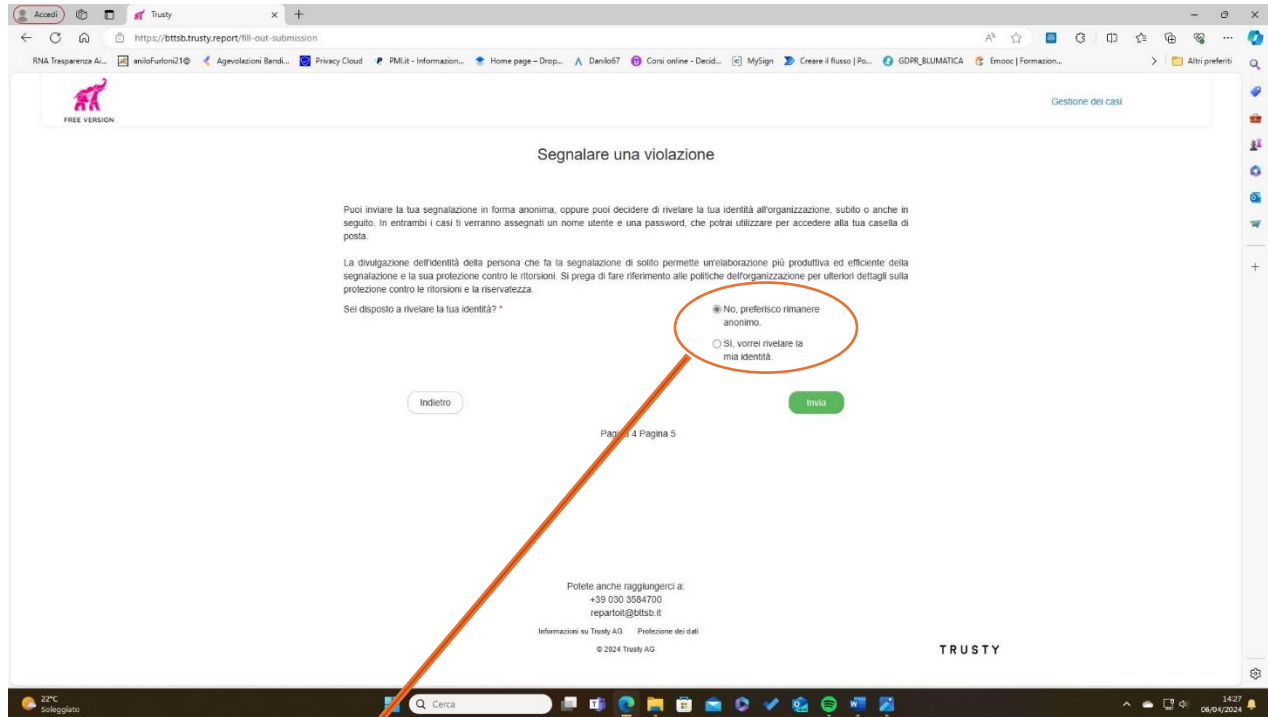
Accedi   Trusty   ×   +

https://bttsb.trusty.report/fill-out-submission

RNA Trasparenza Ai...   aniloFurloni21@   Agevolazioni Bandi...   Privacy Cloud   PMI.it - Informazion...   Home page – Drop...   Danilo67   Corsi online - Decid...   MySign   Creare il flusso | Po...   GDPR_BLUMATICA   Emooc | Formazion...   Altri preferiti

FREE VERSION

Gestione dei casi

Segnalare una violazione

Puoi inviare la tua segnalazione in forma anonima, oppure puoi decidere di rivelare la tua identità all'organizzazione, subito o anche in seguito. In entrambi i casi ti verranno assegnati un nome utente e una password, che potrai utilizzare per accedere alla tua casella di posta.

La divulgazione dell'identità della persona che fa la segnalazione di solito permette un'elaborazione più produttiva ed efficiente della segnalazione e la sua protezione contro le ritorsioni. Si prega di fare riferimento alle politiche dell'organizzazione per ulteriori dettagli sulla protezione contro le ritorsioni e la riservatezza.

Sei disposto a rivelare la tua identità? *

No, preferisco rimanere anonimo.

Sì, vorrei rivelare la mia identità.

Indietro

Invia

Pag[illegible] 4 Pagina 5

Potete anche raggiungerci a:
+39 030 3584700
repartoit@bttsb.it

Informazioni su Trusty AG   Protezione dei dati

© 2024 Trusty AG

TRUSTY

22°C
Soleggiato

Cerca

14:27
06/04/2024